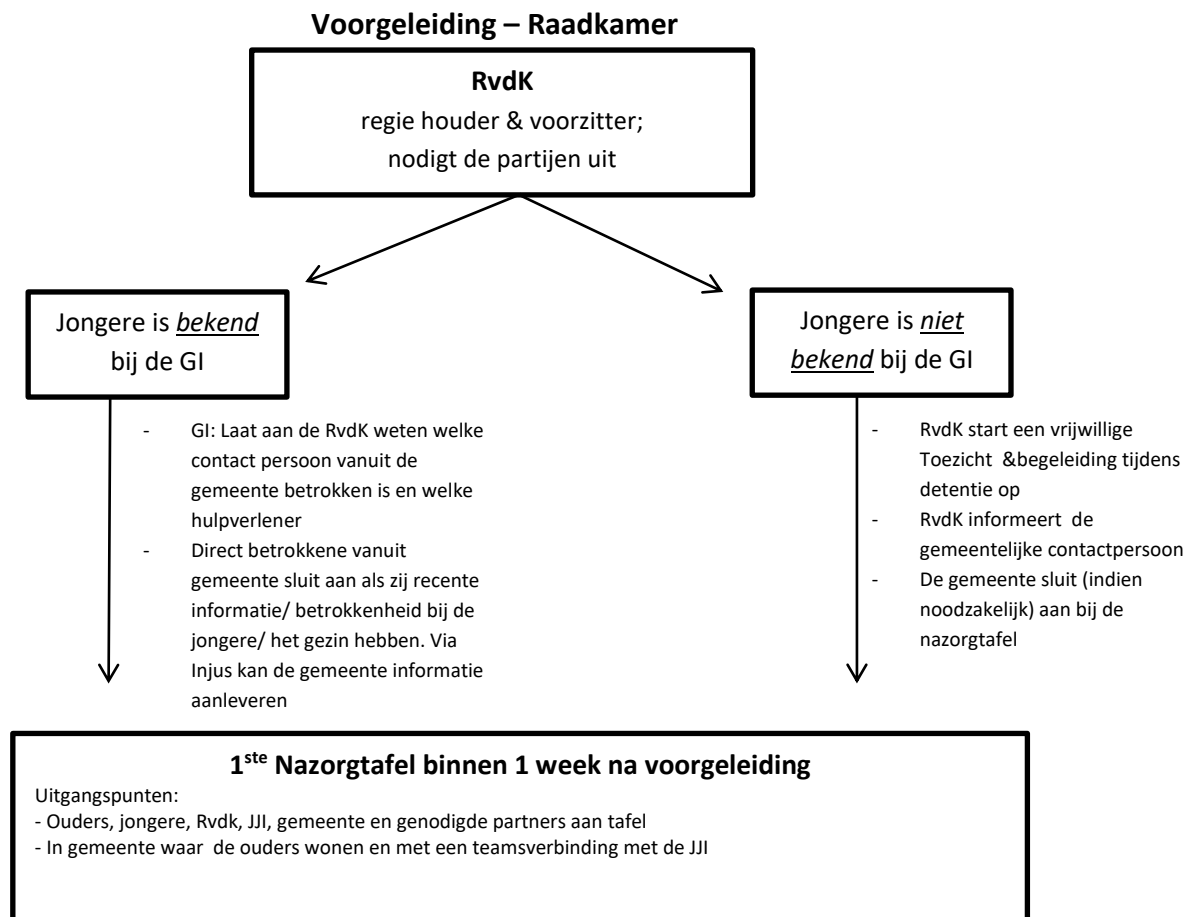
Voorgeleiding – Raadkamer

RvdK
regie houder & voorzitter;
nodigt de partijen uit

Jongere is bekend bij de GI

Jongere is niet bekend bij de GI

- GI: Laat aan de RvdK weten welke contact persoon vanuit de gemeente betrokken is en welke hulpverlener
- Direct betrokkene vanuit gemeente sluit aan als zij recente informatie/ betrokkenheid bij de jongere/ het gezin hebben. Via Injus kan de gemeente informatie aanleveren

- RvdK start een vrijwillige Toezicht &begeleiding tijdens detentie op
- RvdK informeert de gemeentelijke contactpersoon
- De gemeente sluit (indien noodzakelijk) aan bij de nazorgtafel

1$^{ste}$ Nazorgtafel binnen 1 week na voorgeleiding

Uitgangspunten:
- Ouders, jongere, Rvdk, JJI, gemeente en genodigde partners aan tafel
- In gemeente waar de ouders wonen en met een teamsverbinding met de JJI